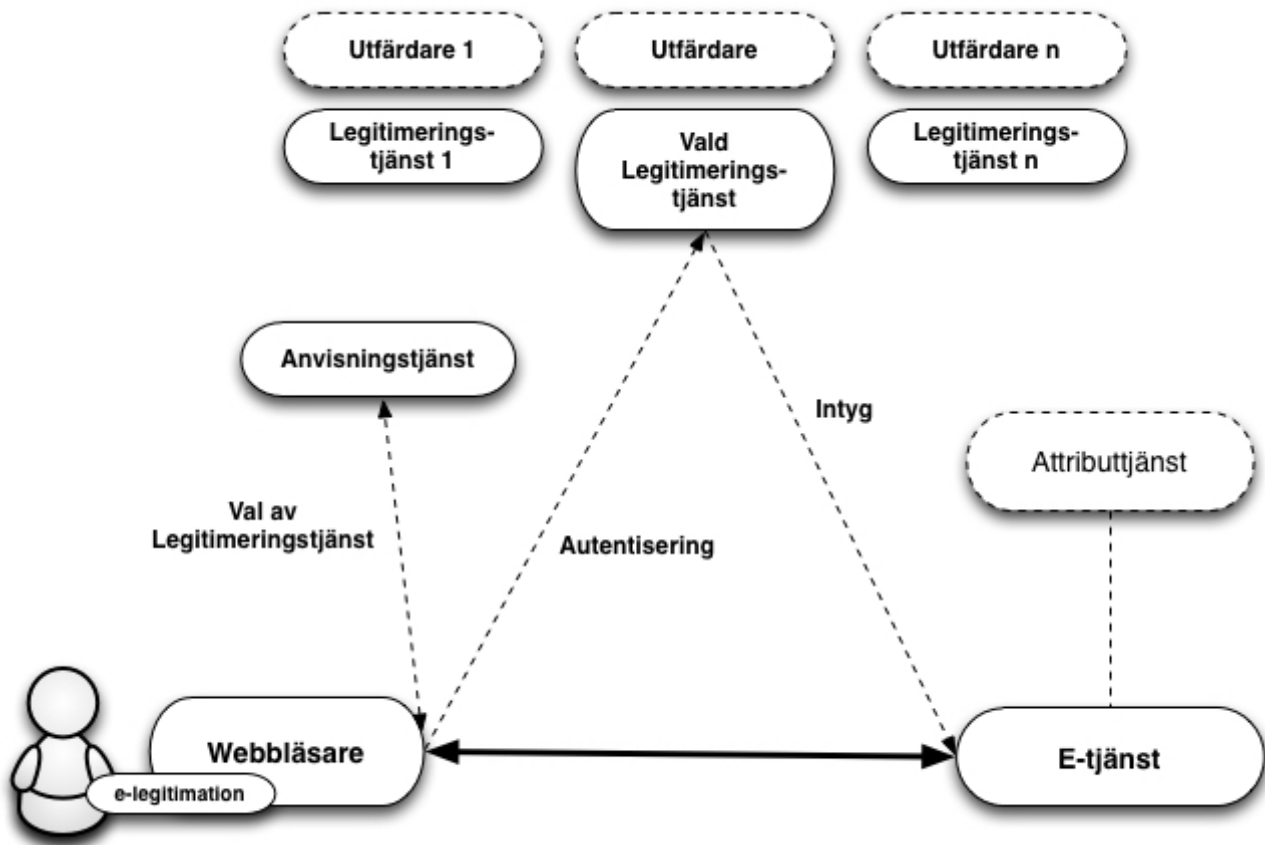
Utfärdare 1

Utfärdare

Utfärdare n

Legitimeringstjänst 1

Vald Legitimeringstjänst

Legitimeringstjänst n

Anvisningstjänst

Intyg

Attributtjänst

Val av Legitimeringstjänst

Autentisering

Webbläsare

e-legitimation

E-tjänst